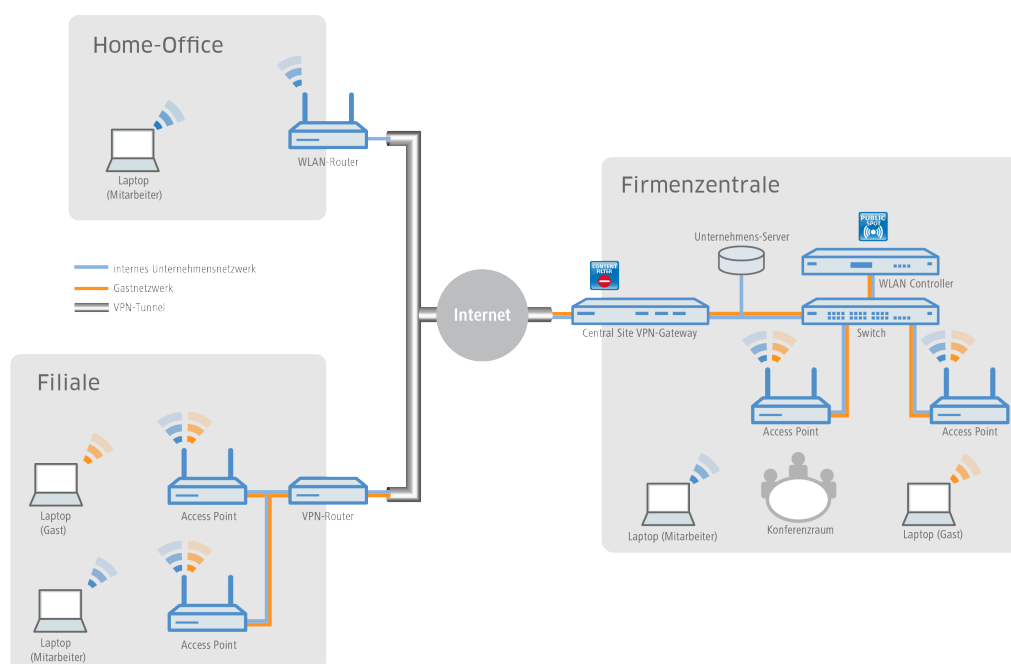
Home-Office

Laptop
(Mitarbeiter)

WLAN-Router

internes Unternehmensnetzwerk
Gastnetzwerk
VPN-Tunnel

Internet

Filiale

Laptop
(Gast)

Access Point

VPN-Router

Laptop
(Mitarbeiter)

Access Point

Firmenzentrale

PUBLIC SPOT

Unternehmens-Server

CONTENT FILTER

WLAN Controller

Central Site VPN-Gateway

Switch

Access Point

Access Point

Laptop (Mitarbeiter)

Konferenzraum

Laptop (Gast)